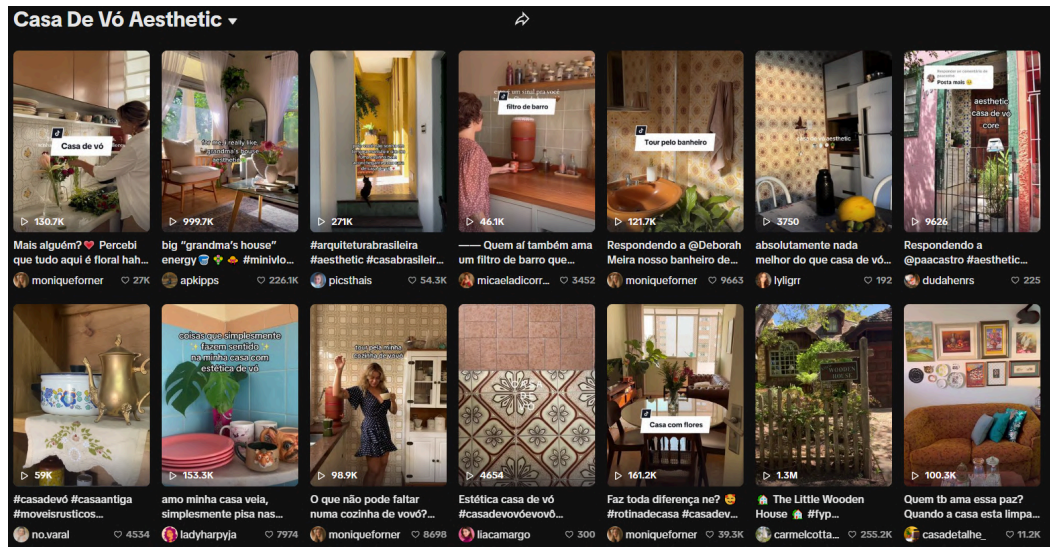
Casa De Vó Aesthetic

Casa de vó
130.7K
Mais alguém? ❤️ Percebi que tudo aqui é floral hah...
moniqueforner ♡ 27K

999.7K
big "grandma's house" energy 🪣 🍄 #minivlo...
apkipps ♡ 226.1K

271K
#arquiteturabrasileira #aesthetic #casabrasileir...
picsthais ♡ 54.3K

filtro de barro
46.1K
—— Quem aí também ama um filtro de barro que...
micaeladicorr... ♡ 3452

Tour pelo banheiro
121.7K
Respondendo a @Deborah Meira nosso banheiro de...
moniqueforner ♡ 9663

aesthetic
3750
absolutamente nada melhor do que casa de vó...
lyligrr ♡ 192

Posta mais
aesthetic casa de vó core
9626
Respondendo a @paacastro #aesthetic...
dudahenrs ♡ 225

59K
#casadevó #casaantiga #moveisrusticos...
no.varal ♡ 4534

coisas que simplesmente fazem sentido na minha casa com estética de vó
153.3K
amo minha casa veia, simplesmente pisa nas...
ladyharpyja ♡ 7974

o que não pode faltar numa cozinha de vovó
98.9K
O que não pode faltar numa cozinha de vovó?...
moniqueforner ♡ 8698

4654
Estética casa de vó #casadevovóevovô...
liacamargo ♡ 300

Casa com flores
161.2K
Faz toda diferença ne? 🥰 #rotinadecasa #casadev...
moniqueforner ♡ 39.3K

1.3M
🏠 The Little Wooden House 🏠 #fyp...
carmelcotta... ♡ 255.2K

100.3K
Quem tb ama essa paz? Quando a casa esta limpa...
casadetalhe_ ♡ 11.2K